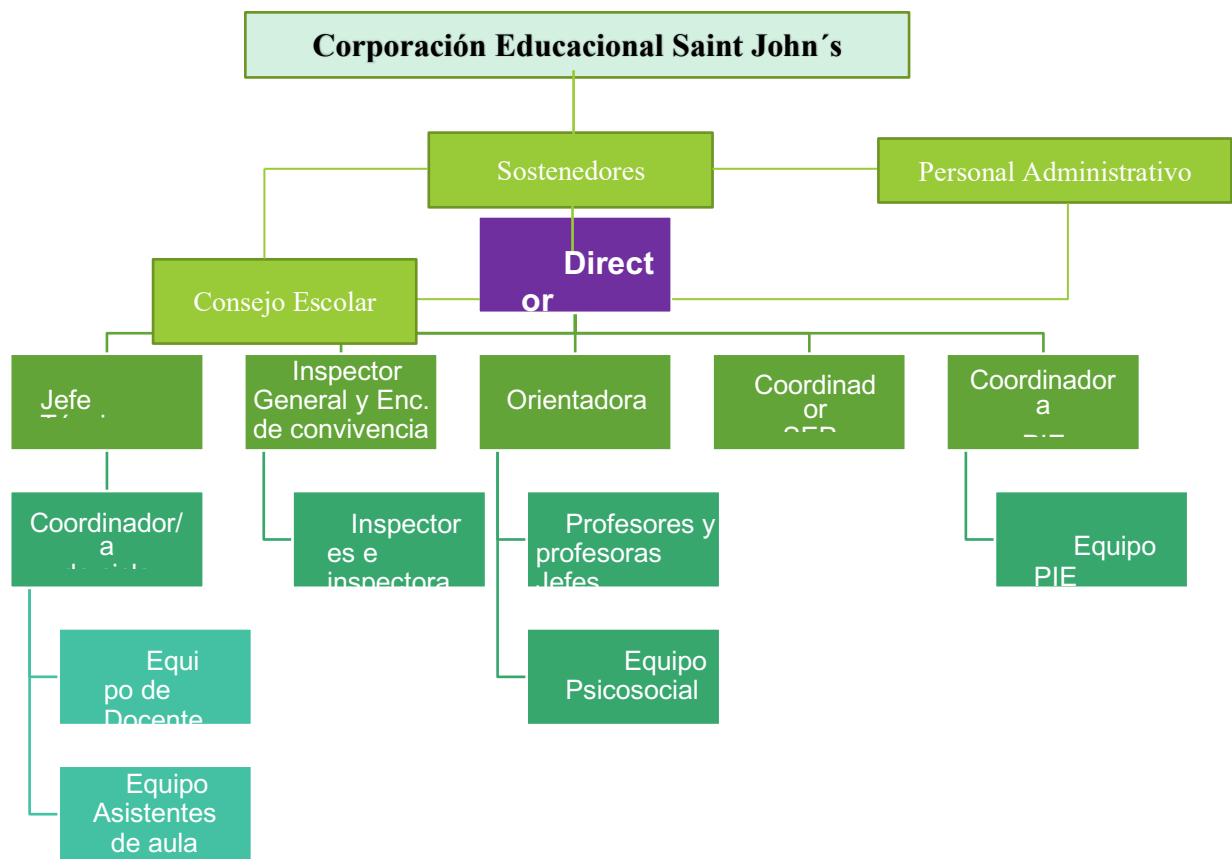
Corporación Educacional Saint John´s

Sostenedores

Personal Administrativo

Consejo Escolar

Direct
or

Jefe
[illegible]

Inspector
General y Enc.
de convivencia

Orientadora

Coordinad
or
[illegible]

Coordinador
a
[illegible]

Coordinador/
a
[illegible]

Inspector
es e
inspectora

Profesores y
profesoras
Jefes

Equipo
PIE

Equi
po de
Docente

Equipo
Psicosocial

Equipo
Asistentes
de aula